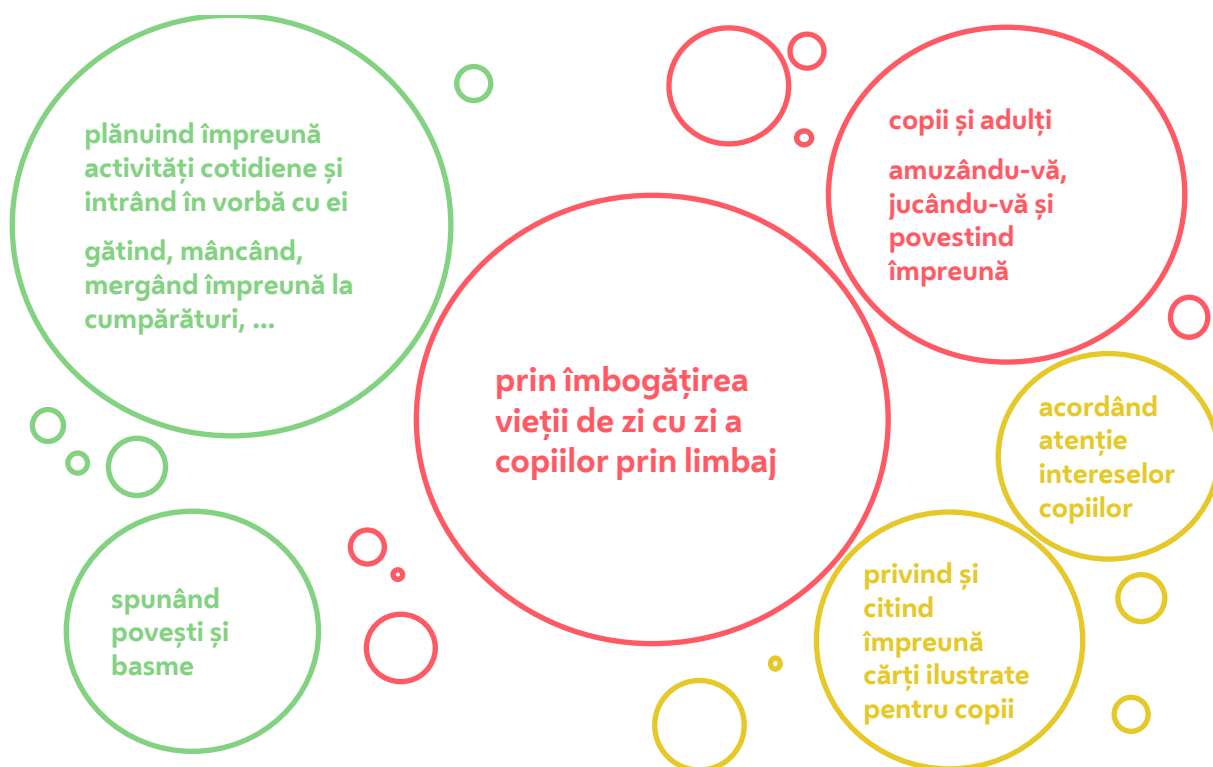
plănuind împreună activități cotidiene și intrând în vorbă cu ei

gătind, mâncând, mergând împreună la cumpărături, ...

copii și adulți

amuzându-vă, jucându-vă și povestind împreună

prin îmbogățirea vieții de zi cu zi a copiilor prin limbaj

acordând atenție intereselor copiilor

spunând povești și basme

privind și citind împreună cărți ilustrate pentru copii